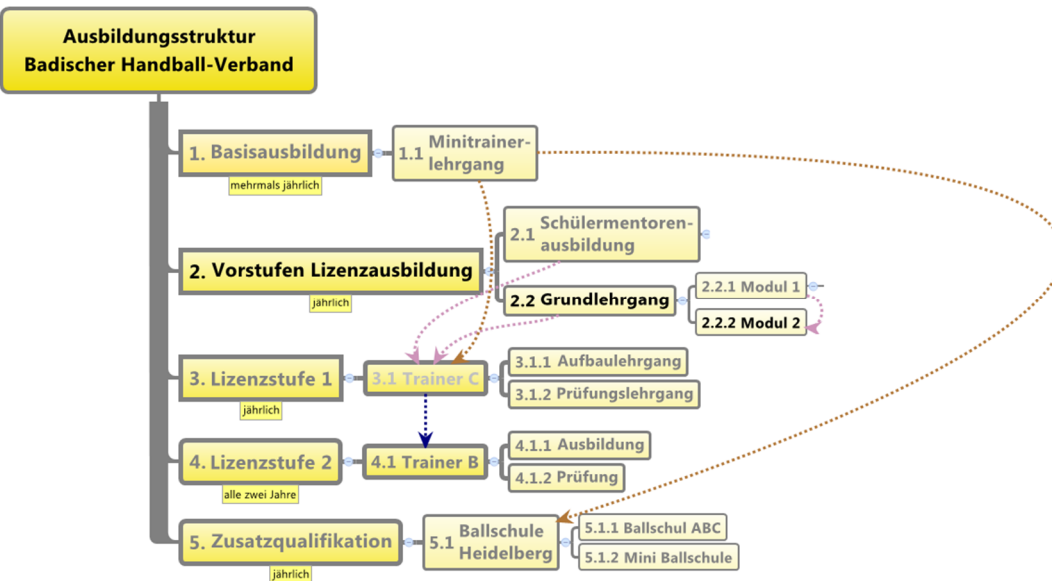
Ausbildungsstruktur
Badischer Handball-Verband

1. Basisausbildung
mehrmals jährlich
1.1 Minitrainerlehrgang

2. Vorstufen Lizenzausbildung
jährlich
2.1 Schülermentorenausbildung
2.2 Grundlehrgang
2.2.1 Modul 1
2.2.2 Modul 2

3. Lizenzstufe 1
jährlich
3.1 Trainer C
3.1.1 Aufbaulehrgang
3.1.2 Prüfungslehrgang

4. Lizenzstufe 2
alle zwei Jahre
4.1 Trainer B
4.1.1 Ausbildung
4.1.2 Prüfung

5. Zusatzqualifikation
jährlich
5.1 Ballschule Heidelberg
5.1.1 Ballschul ABC
5.1.2 Mini Ballschule